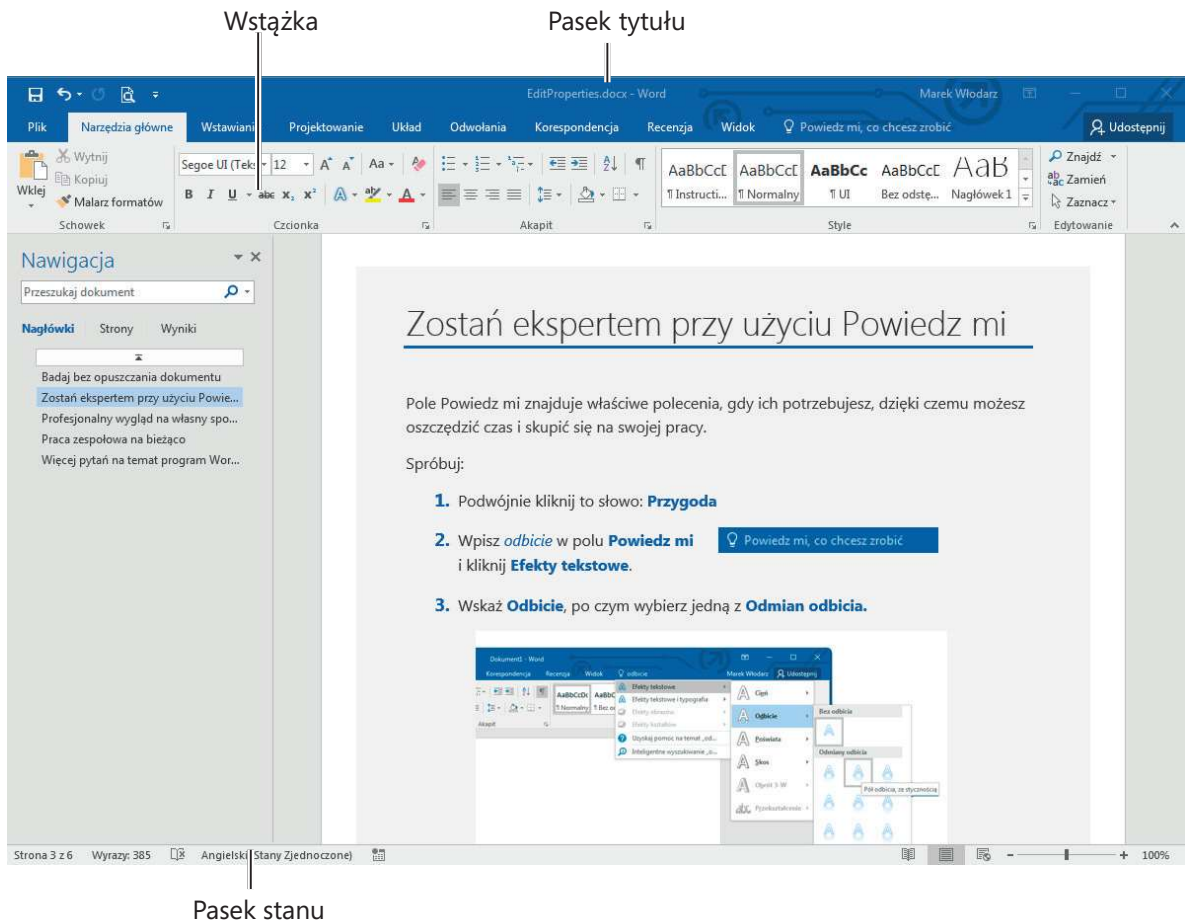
Wstążka

Pasek tytułu

EditProperties.docx - Word

Marek Włodarz

Plik | Narzędzia główne | Wstawianie | Projektowanie | Układ | Odwołania | Korespondencja | Recenzja | Widok | Powiedz mi, co chcesz zrobić

Udostępnij

Wytnij
Kopiuj
Wklej
Malarz formatów
Schowek

Segoe UI (Tekst) 12
Aa
B I U abc $x_2$ $x^2$
Czcionka

Akapit

AaBbCcD | AaBbCcD | AaBbCc | AaBbCcD | AaB
¶ Instructi... | ¶ Normalny | ¶ UI | Bez odstę... | Nagłówek 1
Style

Znajdź
Zamień
Zaznacz
Edytowanie

Nawigacja

Przeszukaj dokument

Nagłówki | Strony | Wyniki

Badaj bez opuszczania dokumentu
Zostań ekspertem przy użyciu Powie...
Profesjonalny wygląd na własny spo...
Praca zespołowa na bieżąco
Więcej pytań na temat program Wor...

Zostań ekspertem przy użyciu Powiedz mi

Pole Powiedz mi znajduje właściwe polecenia, gdy ich potrzebujesz, dzięki czemu możesz oszczędzić czas i skupić się na swojej pracy.

Spróbuj:

1. Podwójnie kliknij to słowo: Przygoda

2. Wpisz odbicie w polu Powiedz mi [Powiedz mi, co chcesz zrobić] i kliknij Efekty tekstowe.

3. Wskaż Odbicie, po czym wybierz jedną z Odmian odbicia.

Dokument1 - Word
Korespondencja | Recenzja | Widok | odbicie
Marek Włodarz | Udostępnij
AaBbCcDc | AaBbC
¶ Normalny | ¶ Bez od
Akapit
Efekty tekstowe
Efekty tekstowe i typografia
Efekty obrazów
Efekty kształtów
Uzyskaj pomoc na temat „od...
Inteligentne wyszukiwanie „o...
Cień
Odbicie
Poświata
Skos
Obrót 3-W
Przekształcenie
Bez odbicia
Odmiany odbicia
Pół odbicia, ze stycznością

Strona 3 z 6 | Wyrazy: 385 | Angielski (Stany Zjednoczone) | 100%

Pasek stanu